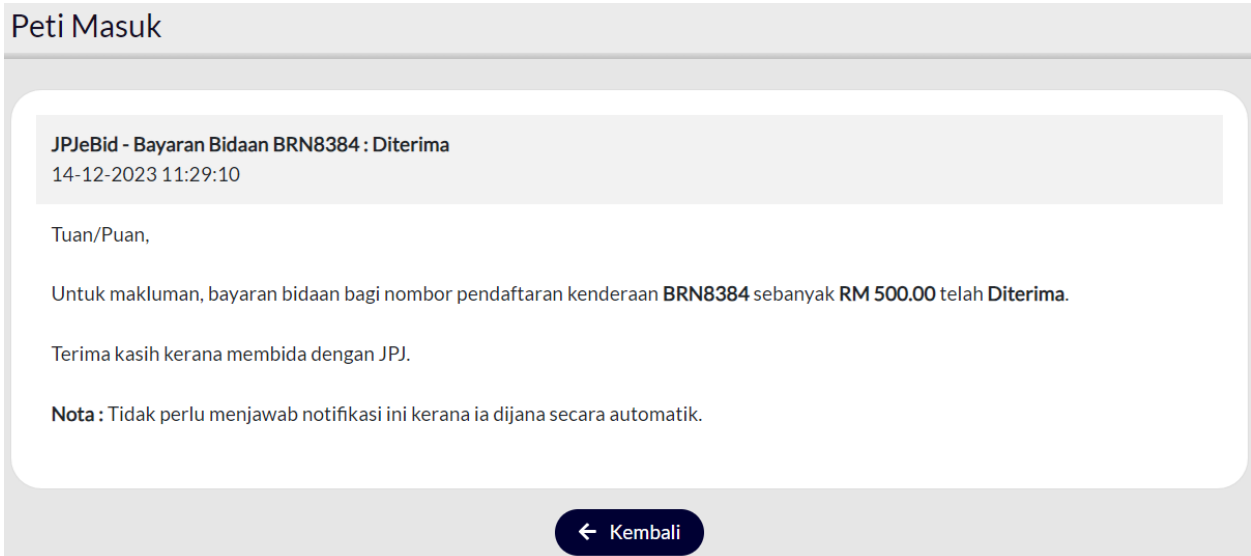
Peti Masuk

JPJeBid - Bayaran Bidaan BRN8384 : Diterima
14-12-2023 11:29:10

Tuan/Puan,

Untuk makluman, bayaran bidaan bagi nombor pendaftaran kenderaan BRN8384 sebanyak RM 500.00 telah Diterima.

Terima kasih kerana membida dengan JPJ.

Nota : Tidak perlu menjawab notifikasi ini kerana ia dijana secara automatik.

← Kembali